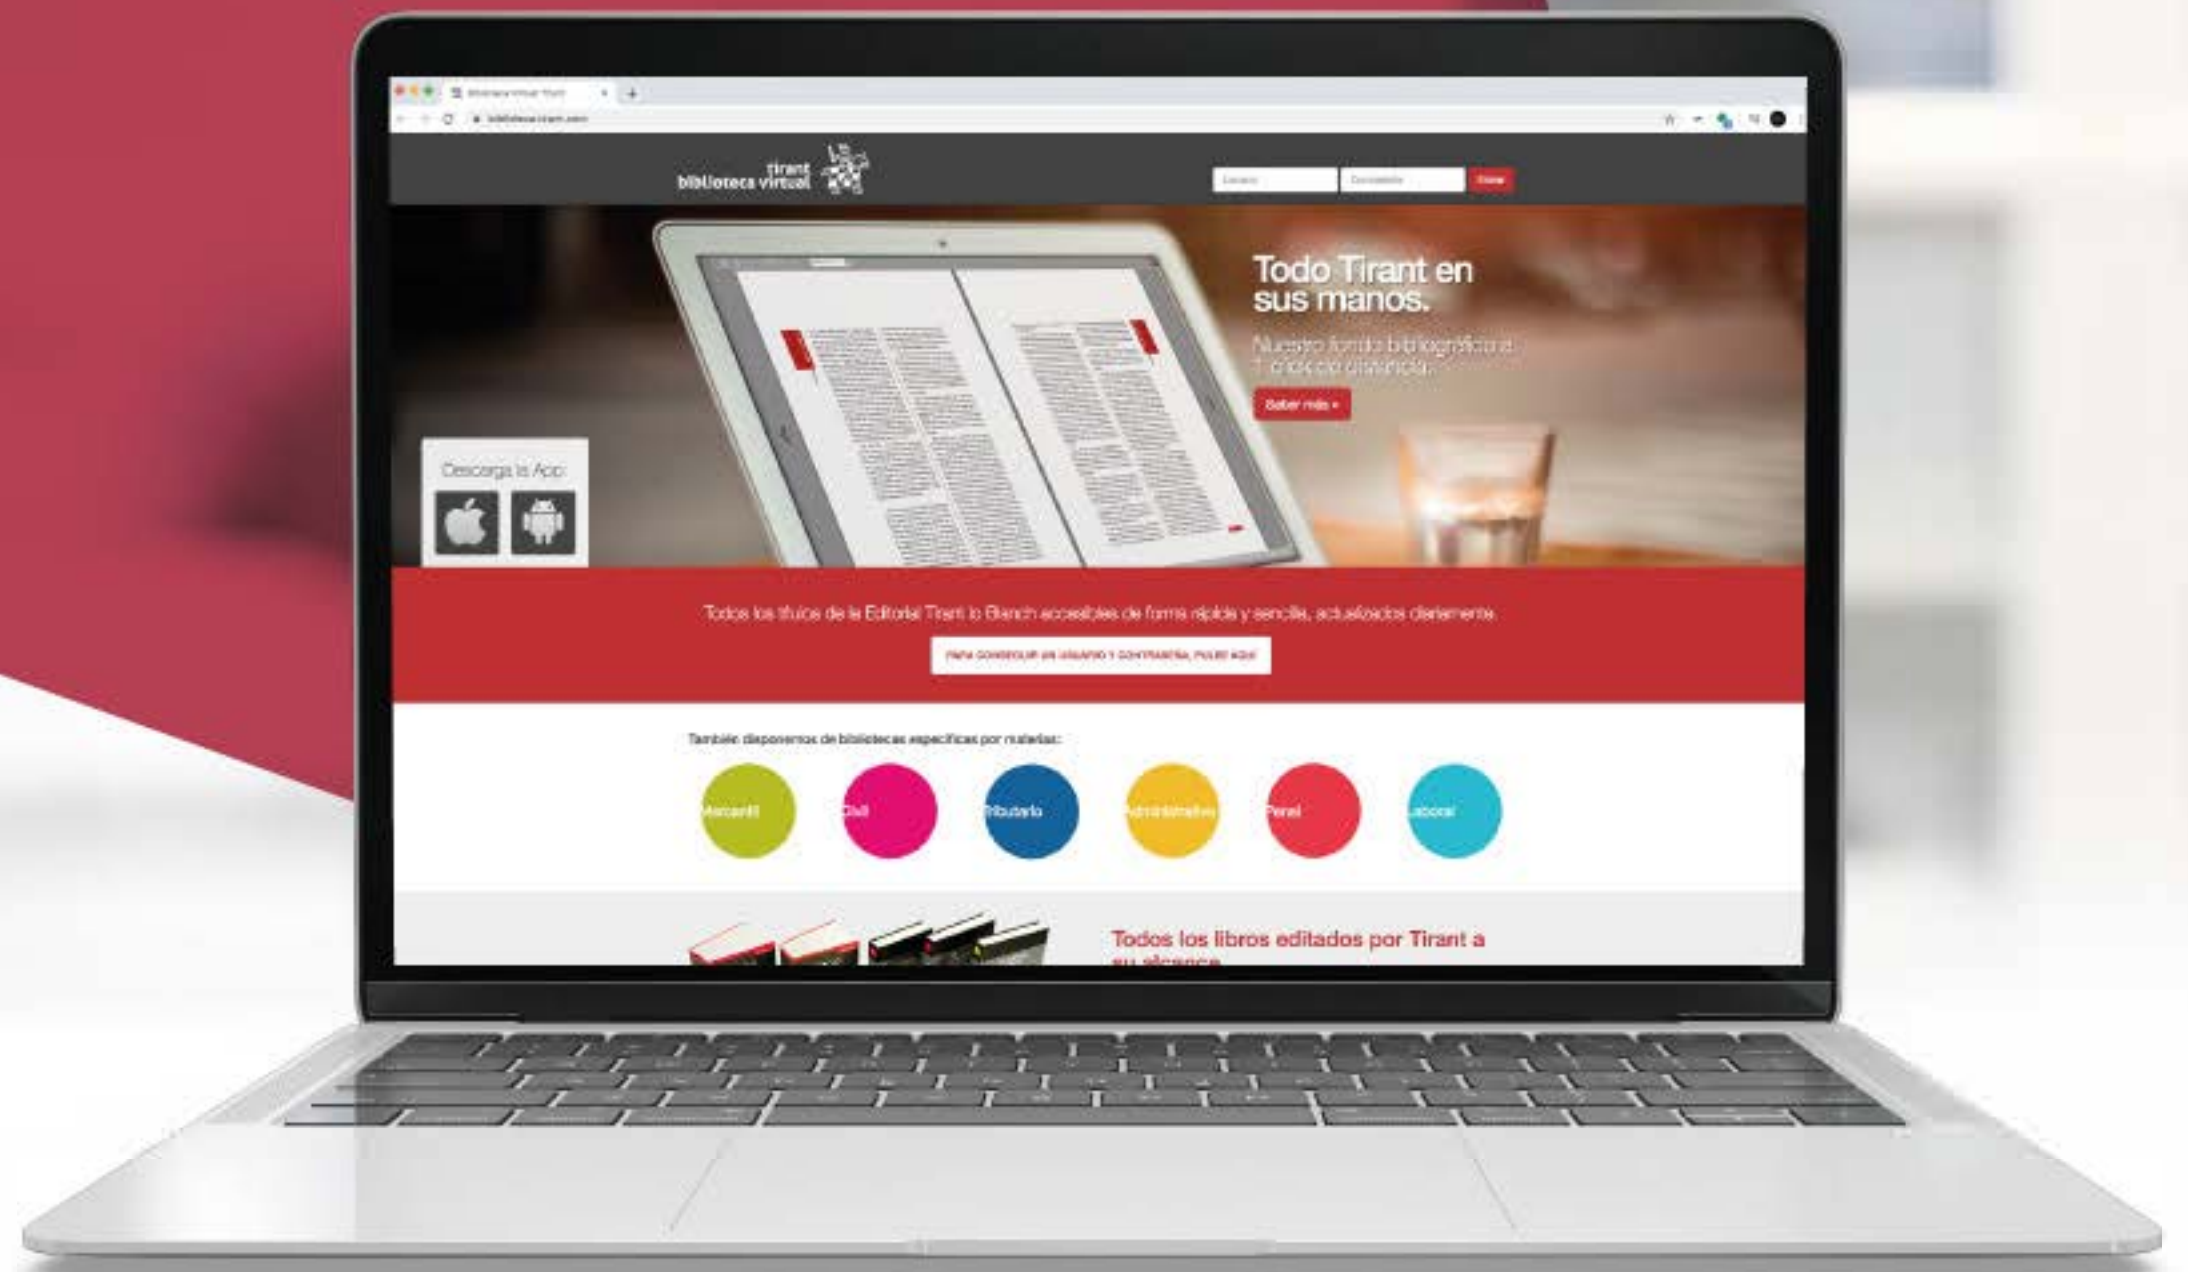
Biblioteca Virtual Tirant

biblioteca.tirant.com

tirant biblioteca virtual

Usuario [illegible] Entrar

Todo Tirant en sus manos.

Nuestro fondo bibliográfico a 1 click de distancia.

Saber más »

Descarga la App:

Todos los títulos de la Editorial Tirant lo Blanch accesibles de forma rápida y sencilla, actualizados diariamente.

PARA CONSEGUIR UN USUARIO Y CONTRASEÑA, PULSE AQUÍ

También disponemos de bibliotecas específicas por materias:

Mercantil

Civil

Tributario

Administrativo

Penal

Laboral

Todos los libros editados por Tirant a su alcance